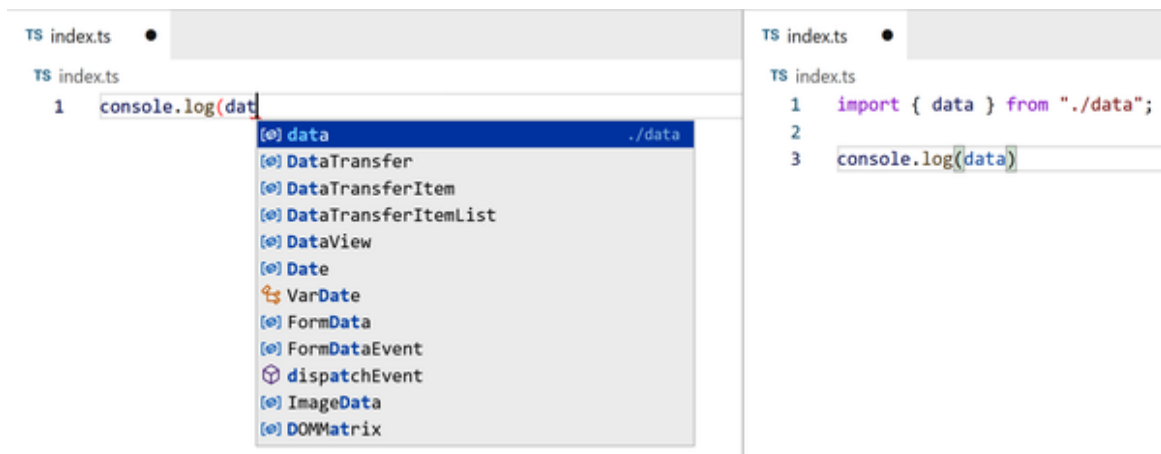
TS index.ts ●

TS index.ts

1 console.log(dat

data ./data
DataTransfer
DataTransferItem
DataTransferItemList
DataView
Date
VarDate
FormData
FormDataEvent
dispatchEvent
ImageData
DOMMatrix

TS index.ts ●

TS index.ts

1 import { data } from "./data";
2
3 console.log(data)